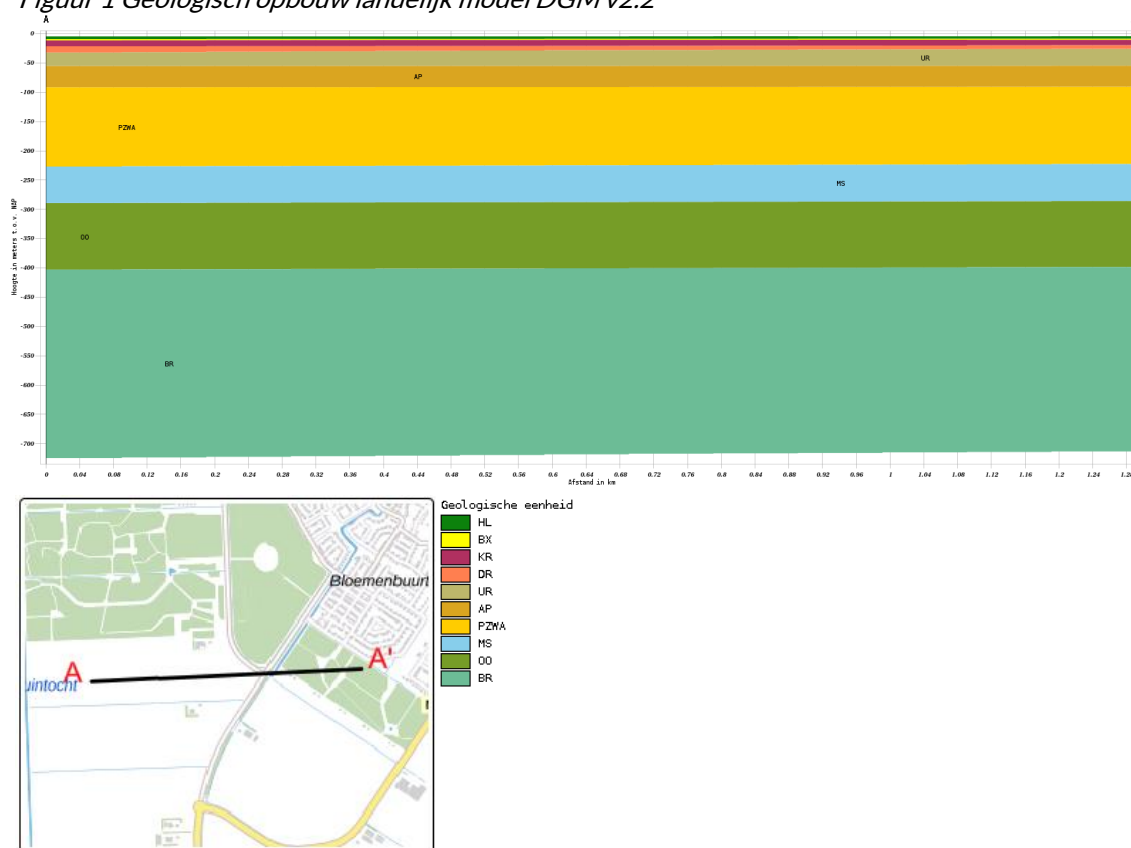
Figuur 1 Geologisch opbouw landelijk model DGM v2.2

A

0
-50
-100
-150
-200
-250
-300
-350
-400
-450
-500
-550
-600
-650
-700

Hoogte in meters t.o.v. NAP

UR
AP
PZWA
MS
OO
BR

0 0.04 0.08 0.12 0.16 0.2 0.24 0.28 0.32 0.36 0.4 0.44 0.48 0.52 0.56 0.6 0.64 0.68 0.72 0.76 0.8 0.84 0.88 0.92 0.96 1 1.04 1.08 1.12 1.16 1.2 1.24 1.2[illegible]

Afstand in km

Bloemenbuurt
A
A'
uintocht

Geologische eenheid
HL
BX
KR
DR
UR
AP
PZWA
MS
OO
BR